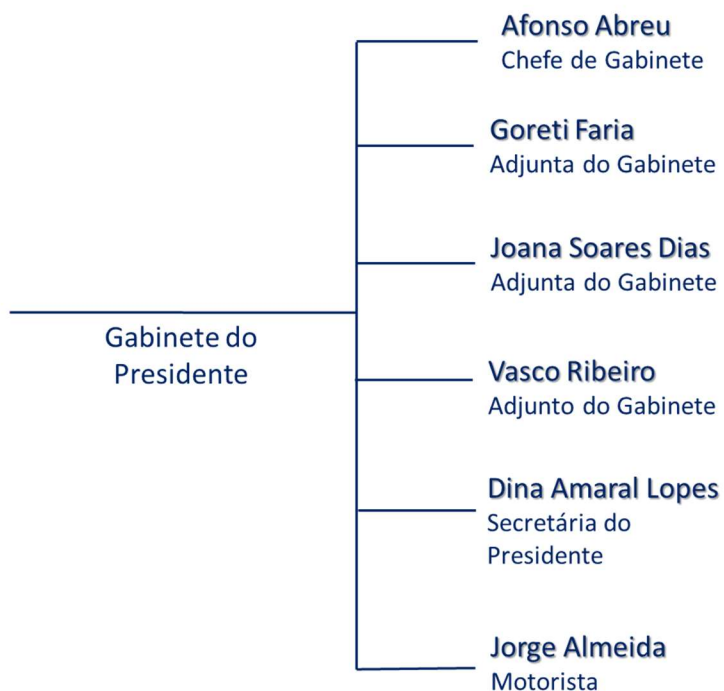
Gabinete do Presidente

Afonso Abreu
Chefe de Gabinete

Goreti Faria
Adjunta do Gabinete

Joana Soares Dias
Adjunta do Gabinete

Vasco Ribeiro
Adjunto do Gabinete

Dina Amaral Lopes
Secretária do Presidente

Jorge Almeida
Motorista